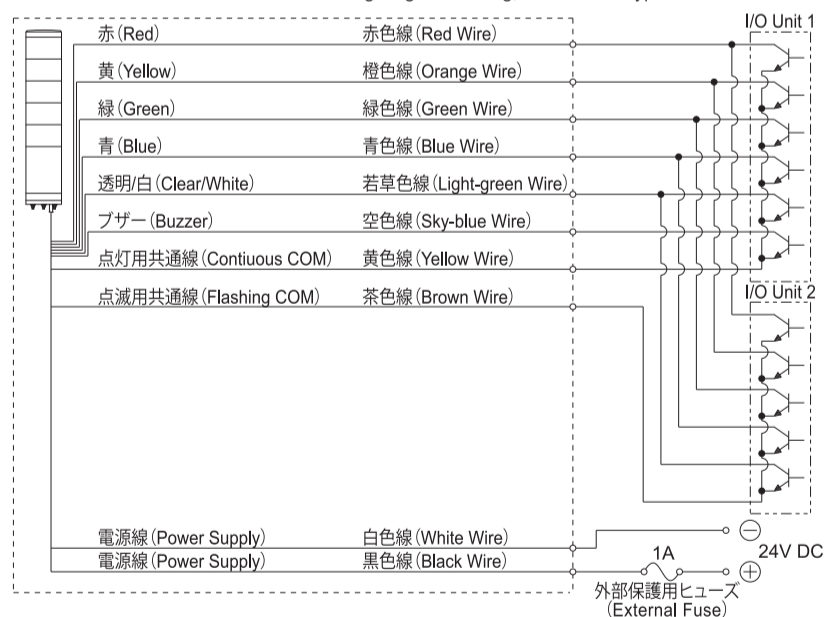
I/O Unit 1

赤(Red) 赤色線(Red Wire)

黄(Yellow) 橙色線(Orange Wire)

緑(Green) 緑色線(Green Wire)

青(Blue) 青色線(Blue Wire)

透明/白(Clear/White) 若草色線(Light-green Wire)

ブザー(Buzzer) 空色線(Sky-blue Wire)

点灯用共通線(Contiuous COM) 黄色線(Yellow Wire)

点滅用共通線(Flashing COM) 茶色線(Brown Wire)

I/O Unit 2

電源線(Power Supply) 白色線(White Wire)

電源線(Power Supply) 黒色線(Black Wire)

1A

24V DC

外部保護用ヒューズ (External Fuse)